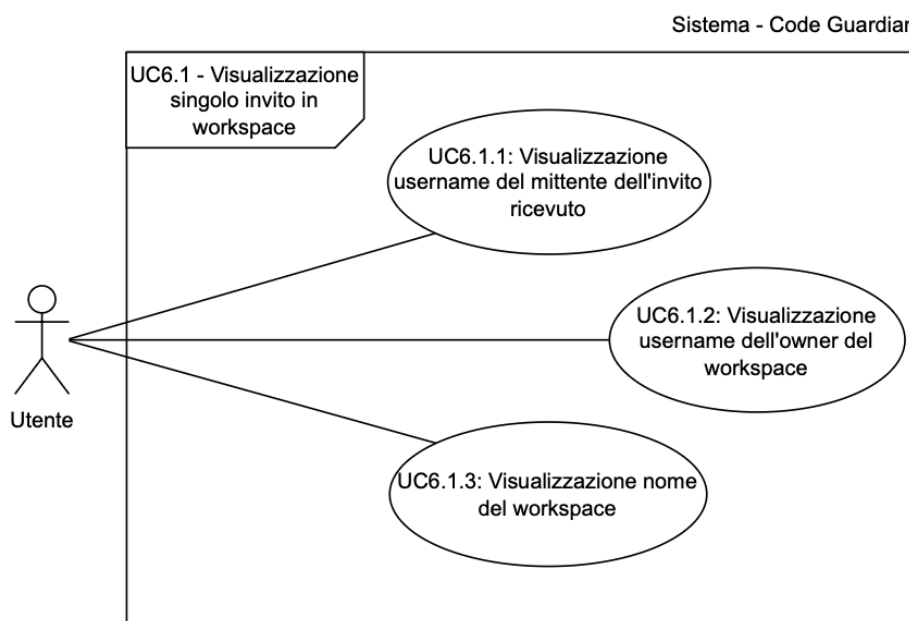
Sistema - Code Guardiar

UC6.1 - Visualizzazione singolo invito in workspace

UC6.1.1: Visualizzazione username del mittente dell'invito ricevuto

UC6.1.2: Visualizzazione username dell'owner del workspace

UC6.1.3: Visualizzazione nome del workspace

Utente